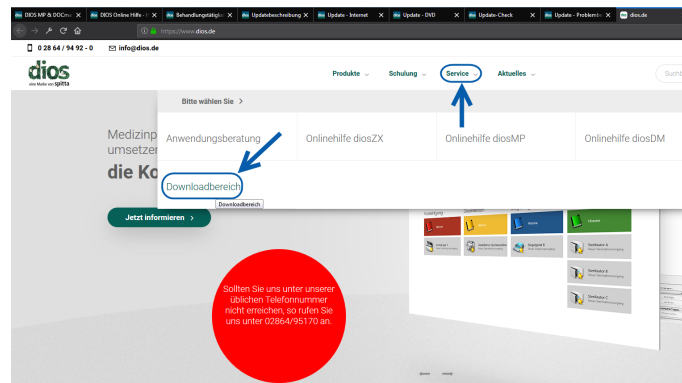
DIOS MP & DOCma | DIOS Online Hilfe | Behandlungstätigk | Updatebeschreibung | Update - Internet | Update - DVD | Update-Check | Update - Problembe | dios.de

https://www.dios.de

0 28 64 / 94 92 - 0 info@dios.de

dios
eine Marke von spitta

Produkte Schulung Service Aktuelles Suche

Bitte wählen Sie >

Medizinp
umsetzer
die Ko

Anwendungsberatung | Onlinehilfe diosZX | Onlinehilfe diosMP | Onlinehilfe diosDM

Downloadbereich
Downloadbereich

Jetzt informieren >

Sollten Sie uns unter unserer üblichen Telefonnummer nicht erreichen, so rufen Sie uns unter 02864/95170 an.